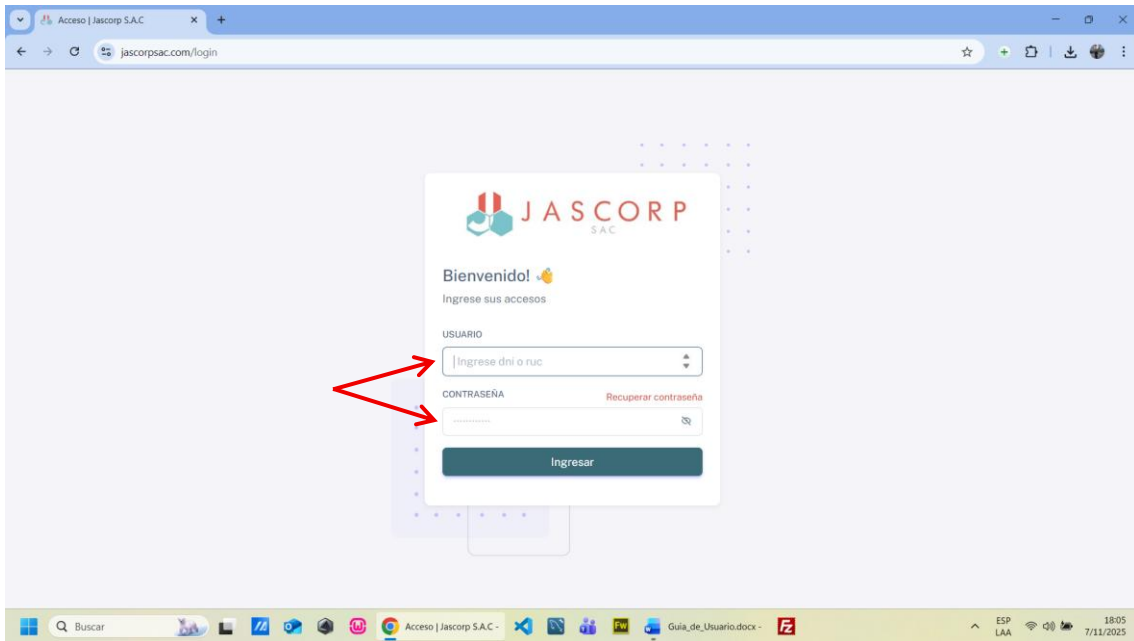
Acceso | Jascorp S.A.C
jascorpsac.com/login

JASCORP
SAC

Bienvenido!
Ingrese sus accesos

USUARIO
Ingrese dni o ruc

CONTRASEÑA
Recuperar contraseña
············

Ingresar

Buscar
Acceso | Jascorp S.A.C -
Guia_de_Usuario.docx -
ESP
LAA
18:05
7/11/2025